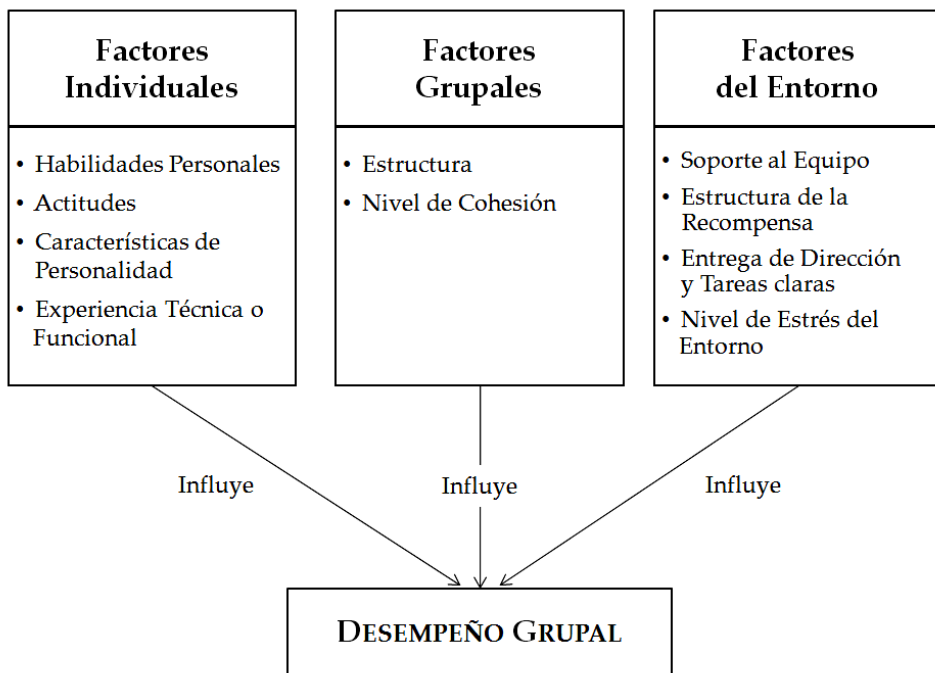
Factores Individuales

- Habilidades Personales
- Actitudes
- Características de Personalidad
- Experiencia Técnica o Funcional

Factores Grupales

- Estructura
- Nivel de Cohesión

Factores del Entorno

- Soporte al Equipo
- Estructura de la Recompensa
- Entrega de Dirección y Tareas claras
- Nivel de Estrés del Entorno

Influye

Influye

Influye

DESEMPEÑO GRUPAL